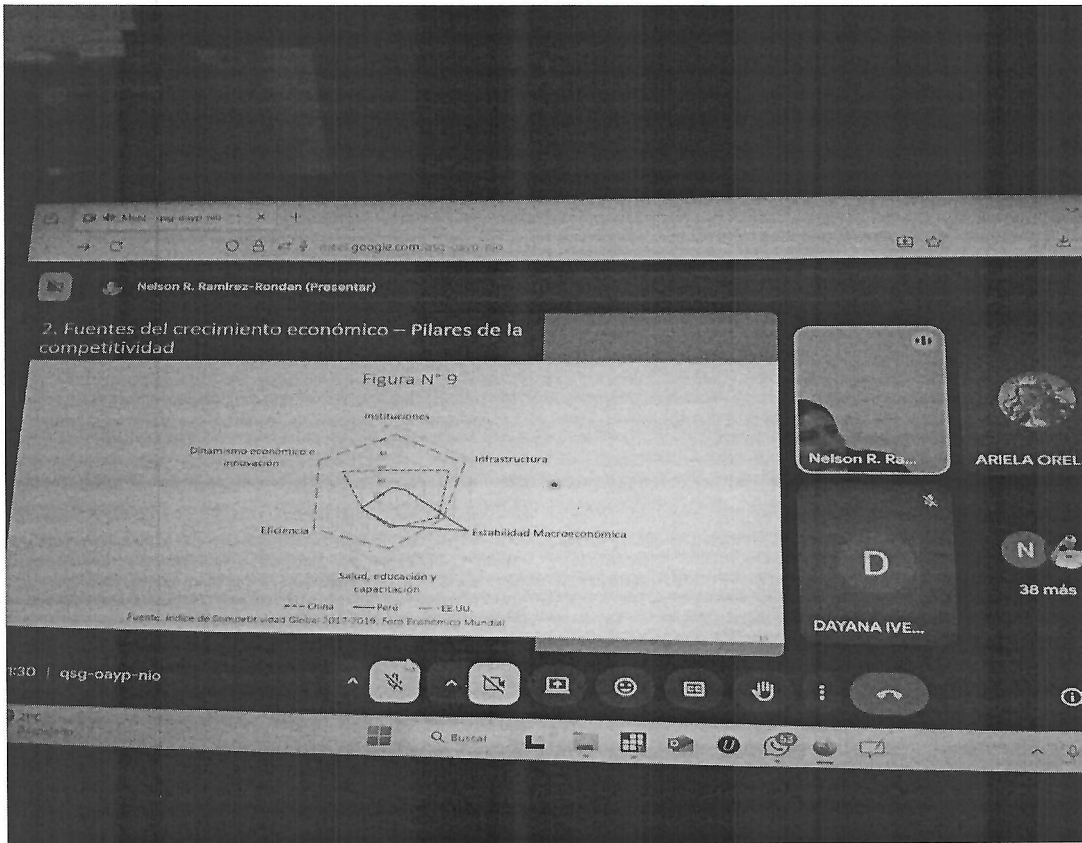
Meet - qsg-oayp-nio

meet.google.com/qsg-oayp-nio

Nelson R. Ramirez-Rondan (Presentar)

2. Fuentes del crecimiento económico – Pilares de la competitividad

Figura N° 9

Instituciones

Dinamismo económico e innovación

Infraestructura

Eficiencia

Estabilidad Macroeconómica

Salud, educación y capacitación

China — Perú — EE.UU.

Fuente: Índice de Competitividad Global 2017-2019, Foro Económico Mundial

Nelson R. Ra...

ARIELA OREL

D

DAYANA IVE...

N

38 más

:30 | qsg-oayp-nio

21°C

Q Buscar